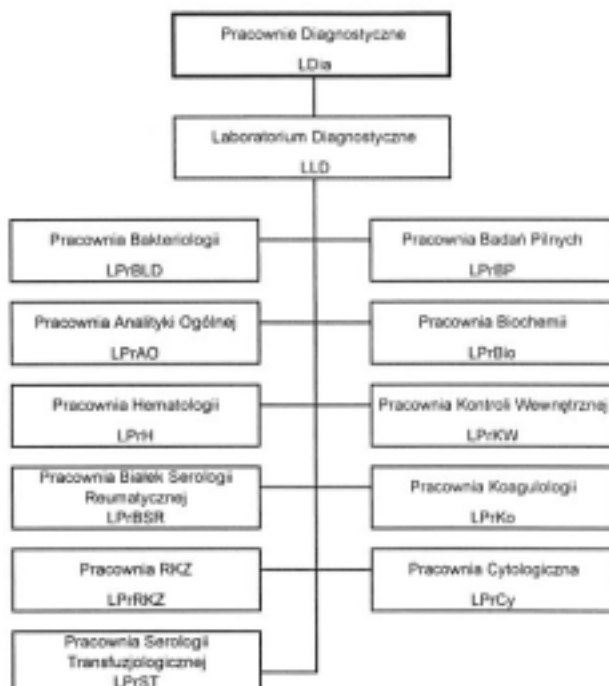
Pracownie Diagnostyczne
LDia

Laboratorium Diagnostyczne
LLD

Pracownia Bakteriologii
LPrBLD

Pracownia Badań Pilnych
LPrBP

Pracownia Analityki Ogólnej
LPrAO

Pracownia Biochemii
LPrBio

Pracownia Hematologii
LPrH

Pracownia Kontroli Wewnętrznej
LPrKW

Pracownia Białek Serologii Reumatycznej
LPrBSR

Pracownia Koagulologii
LPrKo

Pracownia RKZ
LPrRKZ

Pracownia Cytologiczna
LPrCy

Pracownia Serologii Transfuzjologicznej
LPrST